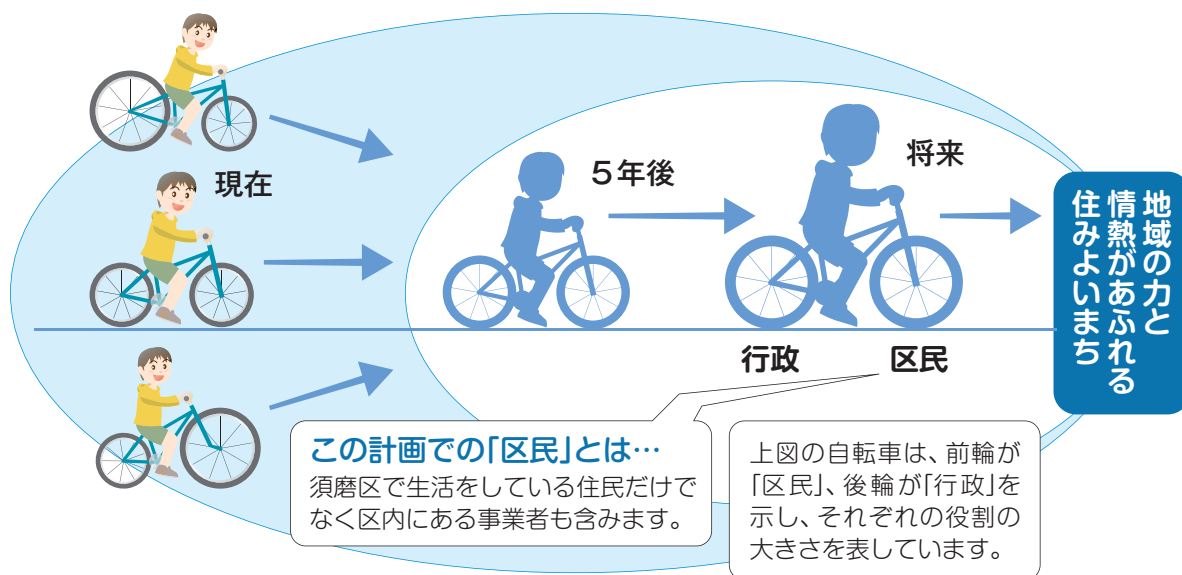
現在

５年後

将来

地域の力と情熱があふれる住みよいまち

行政

区民

この計画での「区民」とは…
須磨区で生活をしている住民だけでなく区内にある事業者も含みます。

上図の自転車は、前輪が「区民」、後輪が「行政」を示し、それぞれの役割の大きさを表しています。